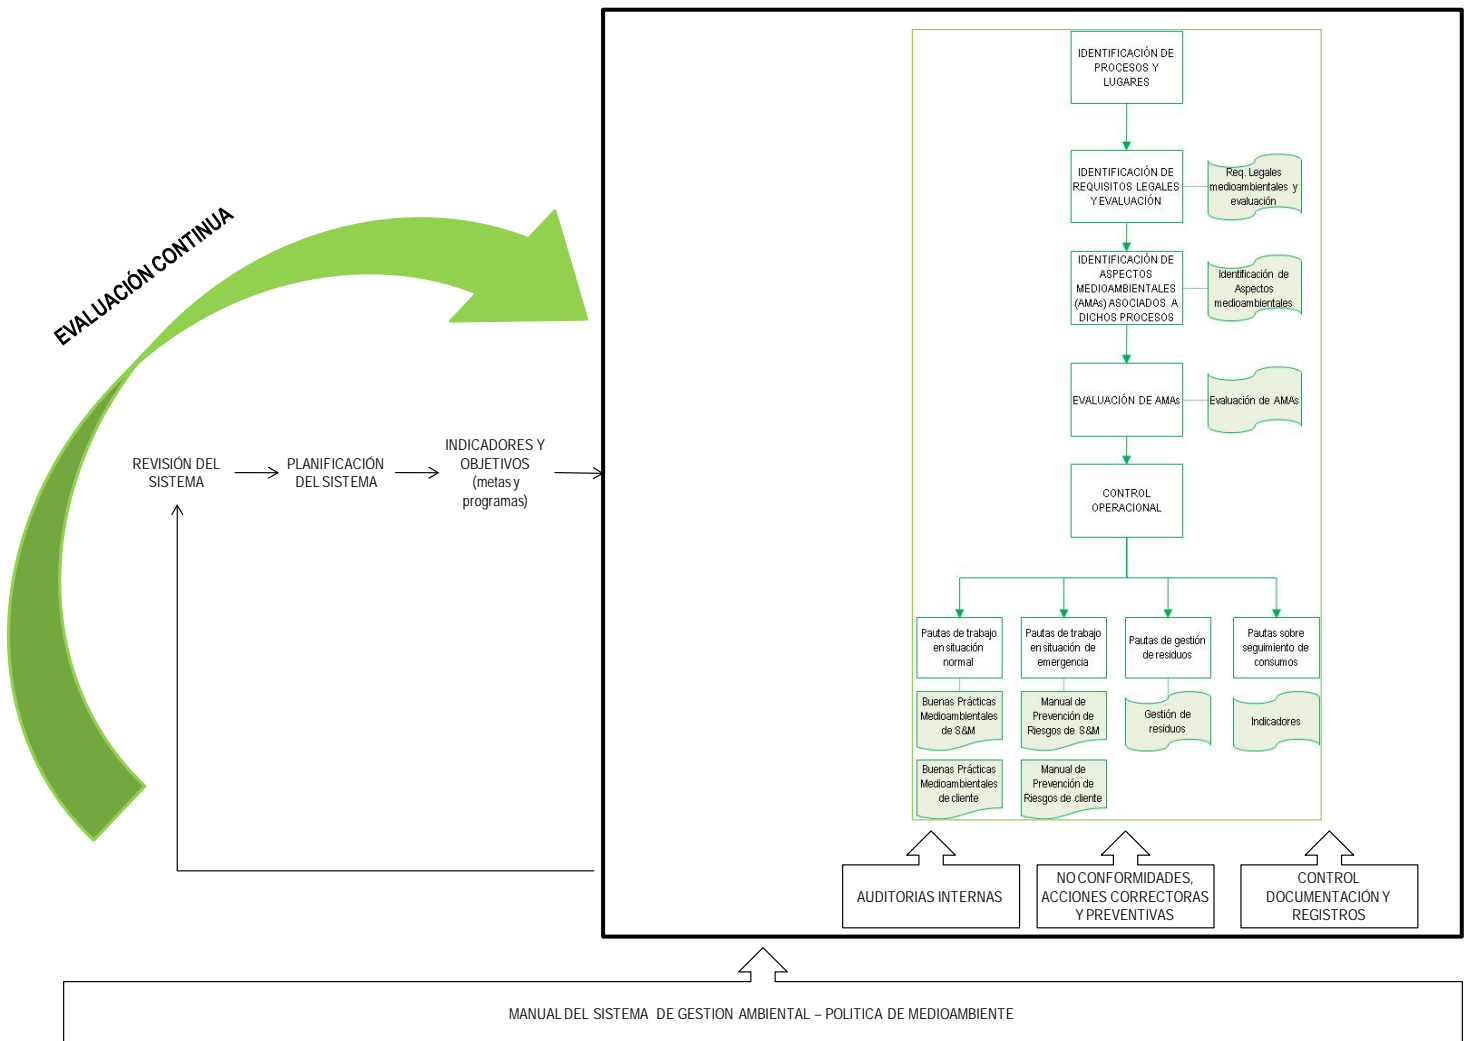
EVALUACIÓN CONTINUA

REVISIÓN DEL SISTEMA

PLANIFICACIÓN DEL SISTEMA

INDICADORES Y OBJETIVOS (metas y programas)

IDENTIFICACIÓN DE PROCESOS Y LUGARES

IDENTIFICACIÓN DE REQUISITOS LEGALES Y EVALUACIÓN

Req. Legales medioambientales y evaluación

IDENTIFICACIÓN DE ASPECTOS MEDIOAMBIENTALES (AMAs) ASOCIADOS A DICHOS PROCESOS

Identificación de Aspectos medioambientales

EVALUACIÓN DE AMAs

Evaluación de AMAs

CONTROL OPERACIONAL

Pautas de trabajo en situación normal

Pautas de trabajo en situación de emergencia

Pautas de gestión de residuos

Pautas sobre seguimiento de consumos

Buenas Prácticas Medioambientales de S&M

Manual de Prevención de Riesgos de S&M

Gestión de residuos

Indicadores

Buenas Prácticas Medioambientales de cliente

Manual de Prevención de Riesgos de cliente

AUDITORIAS INTERNAS

NO CONFORMIDADES, ACCIONES CORRECTORAS Y PREVENTIVAS

CONTROL DOCUMENTACIÓN Y REGISTROS

MANUAL DEL SISTEMA DE GESTION AMBIENTAL – POLITICA DE MEDIOAMBIENTE